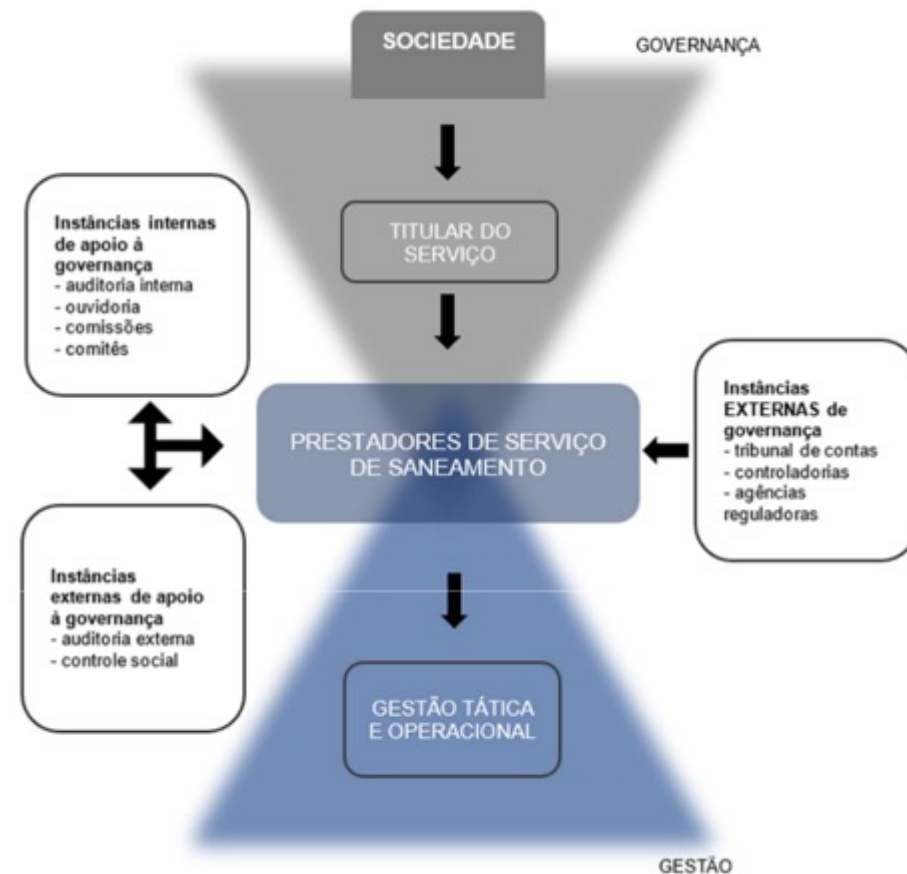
SOCIEDADE

GOVERNANÇA

TITULAR DO SERVIÇO

**Instâncias internas de apoio à governança**
- auditoria interna
- ouvidoria
- comissões
- comitês

PRESTADORES DE SERVIÇO DE SANEAMENTO

**Instâncias EXTERNAS de governança**
- tribunal de contas
- controladorias
- agências reguladoras

**Instâncias externas de apoio à governança**
- auditoria externa
- controle social

GESTÃO TÁTICA E OPERACIONAL

GESTÃO